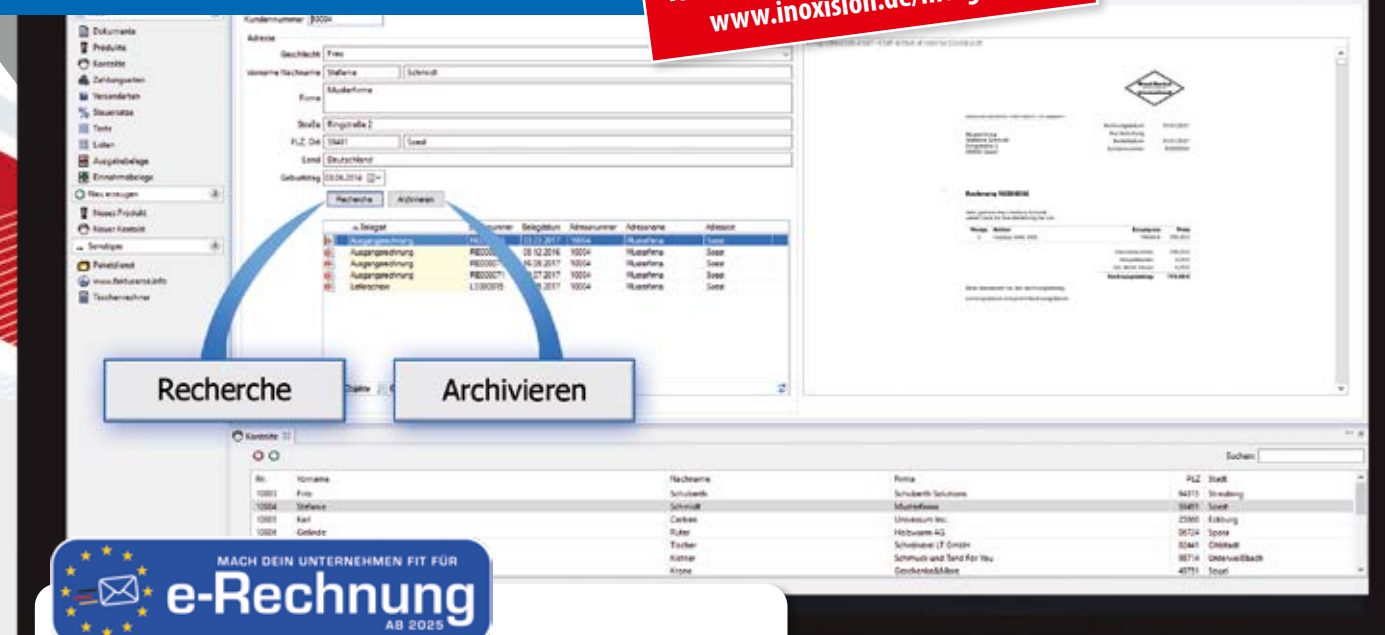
www.inoxision.de/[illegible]

Dokumente
Produkte
Kontakte
Zahlungsarten
Versandarten
Steuersätze
Texte
Listen
Ausgabebelege
Einnahmebelege
Neu erzeugen
Neues Produkt
Neuer Kontakt
Sonstiges
Paketdienst
www.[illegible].info
Taschenrechner

Kundennummer 10004
Adresse
Geschlecht Frau
Vorname Nachname Stefanie Schmidt
Firma Musterfirma
Straße Ringstraße 2
PLZ, Ort 59494 Soest
Land Deutschland
Geburtstag 03.06.2014

Recherche Archivieren

| Belegart | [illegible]nummer | Belegdatum | Adressnummer | Adressname | Adressort |
|---|---|---|---|---|---|
| Ausgangsrechnung | RE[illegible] | 03.01.2017 | 10004 | Musterfirma | Soest |
| Ausgangsrechnung | RE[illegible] | 08.12.2016 | 10004 | Musterfirma | Soest |
| Ausgangsrechnung | RE00007 | 14.08.2017 | 10004 | Musterfirma | Soest |
| Ausgangsrechnung | RE00007 | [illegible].07.2017 | 10004 | Musterfirma | Soest |
| Lieferschein | LS000015 | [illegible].2017 | 10004 | Musterfirma | Soest |

Recherche
Archivieren

Rechnung RE000056

Kontakte
Suchen:

| Nr. | Vorname | Nachname | Firma | PLZ | Stadt |
|---|---|---|---|---|---|
| 10001 | Fritz | Schuberth | Schuberth Solutions | 94315 | Straubing |
| 10004 | Stefanie | Schmidt | Musterfirma | 59494 | Soest |
| 10003 | Karl | Carlsen | Universum Inc. | 25980 | Eckburg |
| 10004 | Gerlinde | Rutter | Holzwaren AG | 06724 | Spora |
| | | Tischler | Schreinerei LT GmbH | 92441 | Chiemsdt |
| | | Kistner | Schmuck und Tand For You | 98714 | Unterweißbach |
| | | Krone | Geschenke&Mehr | 40751 | Soest |

MACH DEIN UNTERNEHMEN FIT FÜR
e-Rechnung
AB 2025